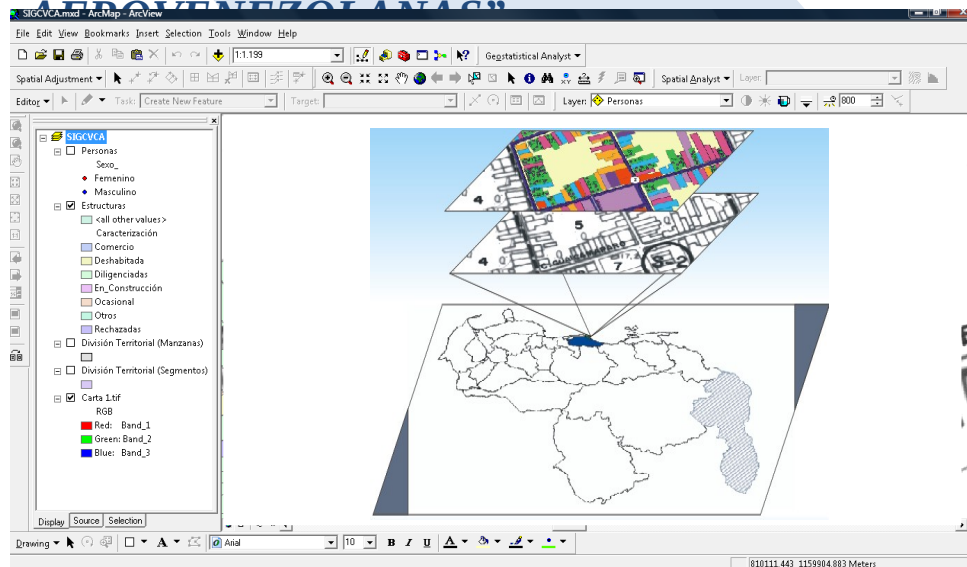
SIGCVCA.mxd - ArcMap - ArcView

File Edit View Bookmarks Insert Selection Tools Window Help

1:1.199

Geostatistical Analyst ▼

Spatial Adjustment ▼

Spatial Analyst ▼ Layer:

Editor ▼ Task: Create New Feature Target:

Layer: Personas

800

SIGCVCA
Personas
Sexo_
Femenino
Masculino
Estructuras
<all other values>
Caracterización
Comercio
Deshabitada
Diligenciadas
En_Construcción
Ocasional
Otros
Rechazadas
División Territorial (Manzanas)
División Territorial (Segmentos)
Carta 1.tif
RGB
Red: Band_1
Green: Band_2
Blue: Band_3

Display Source Selection

4
5
7
4

Drawing ▼ A ▼ Arial 10 B I U A ▼

810111.443 1159904.883 Meters